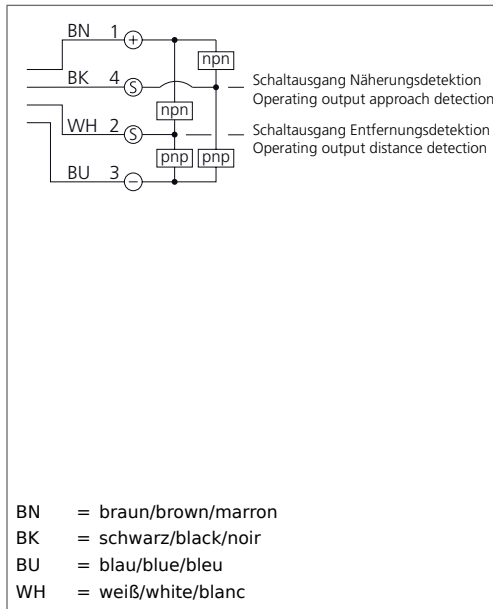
BN 1 +
BK 4 S
WH 2 S
BU 3 −
npn
npn
pnp
pnp

Schaltausgang Näherungsdetektion
Operating output approach detection

Schaltausgang Entfernungsdetektion
Operating output distance detection

BN = braun/brown/marron
BK = schwarz/black/noir
BU = blau/blue/bleu
WH = weiß/white/blanc